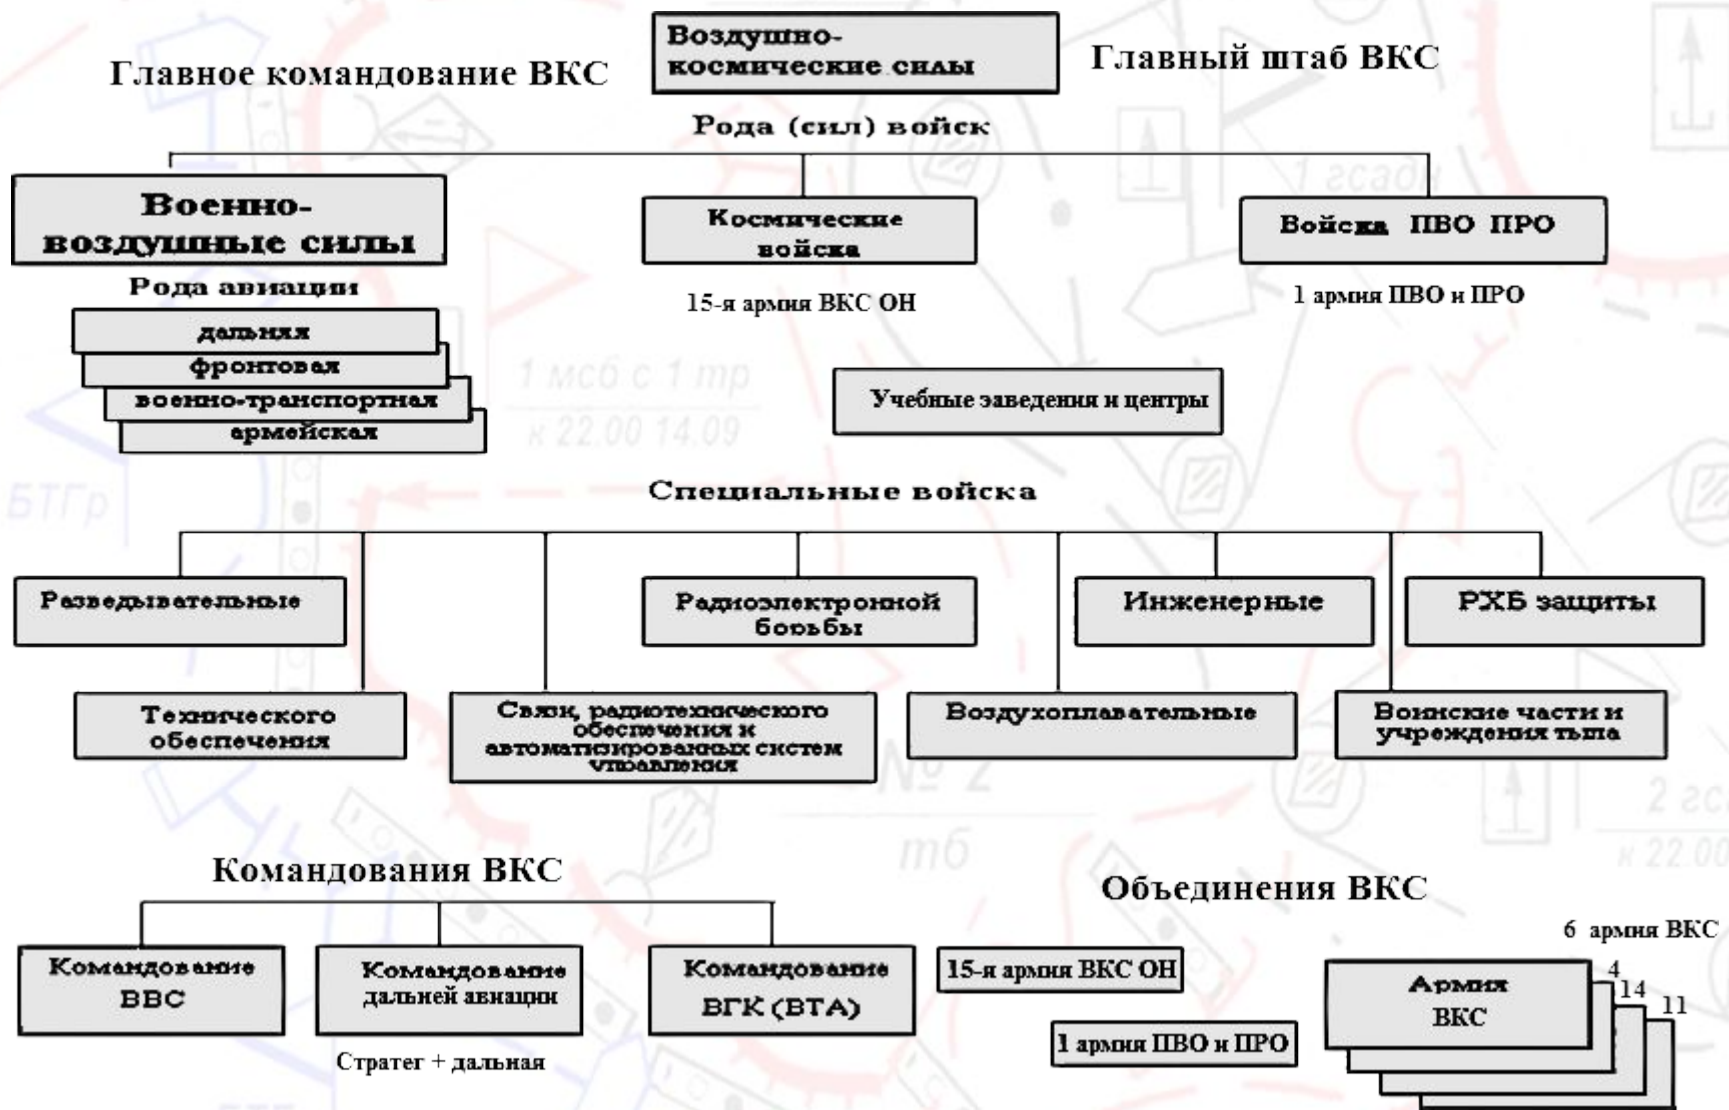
Воздушно-космические силы

Главное командование ВКС

Главный штаб ВКС

Рода (сил) войск

Военно-воздушные силы

Рода авиации

дальняя

фронтовая

военно-транспортная

армейская

Космические войска

15-я армия ВКС ОН

Войска ПВО ПРО

1 армия ПВО и ПРО

Учебные заведения и центры

Специальные войска

Разведывательные

Радиоэлектронной борьбы

Инженерные

РХБ защиты

Технического обеспечения

Связи, радиотехнического обеспечения и автоматизированных систем управления

Воздухоплавательные

Воинские части и учреждения тыла

Командования ВКС

Командование ВВС

Командование дальней авиации

Стратег + дальная

Командование ВГК (ВТА)

Объединения ВКС

15-я армия ВКС ОН

1 армия ПВО и ПРО

6 армия ВКС

Армия ВКС

4

14

11

1 мсб с 1 тр

к 22.00 14.09

БТГр

1 гсадн

№ 2

тб

2 гсадн

к 22.00